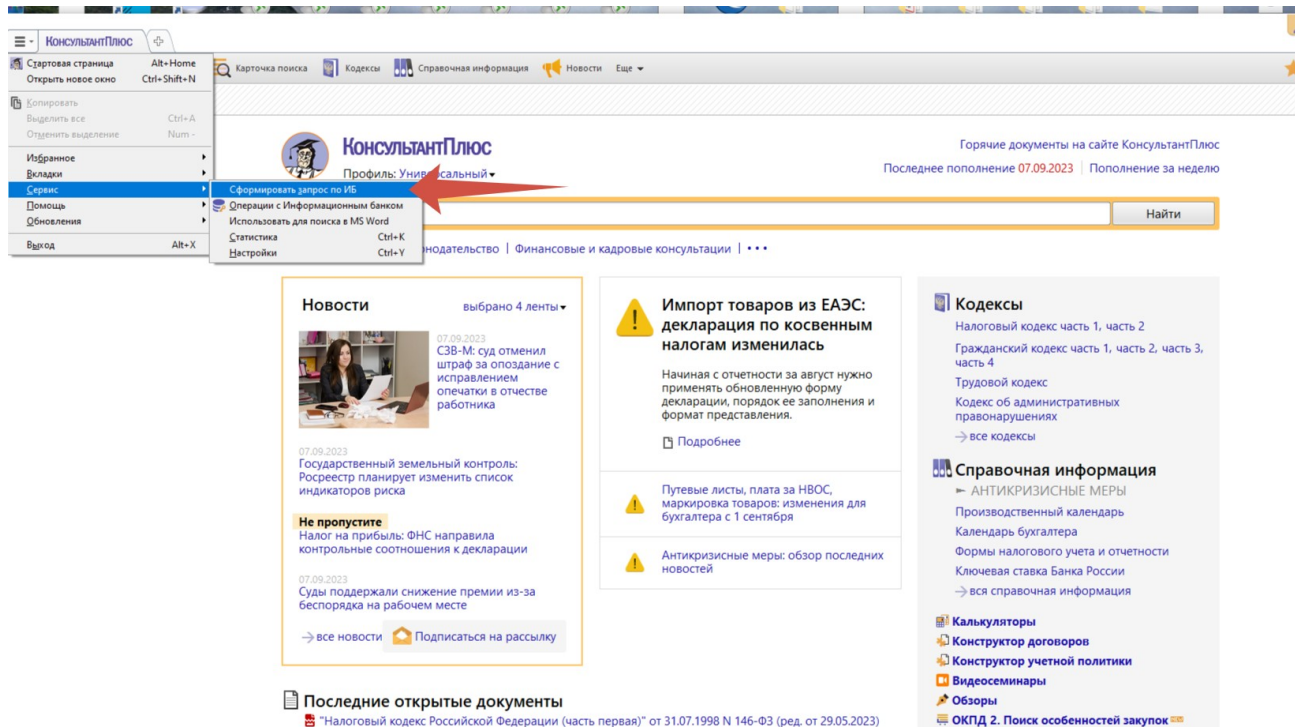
КонсультантПлюс

Стартовая страница Alt+Home
Открыть новое окно Ctrl+Shift+N
Копировать
Выделить все Ctrl+A
Отменить выделение Num -
Избранное
Вкладки
Сервис
Помощь
Обновления
Выход Alt+X

Сформировать запрос по ИБ
Операции с Информационным банком
Использовать для поиска в MS Word
Статистика Ctrl+K
Настройки Ctrl+Y

Карточка поиска Кодексы Справочная информация Новости Еще

КонсультантПлюс
Профиль: Универсальный

Горячие документы на сайте КонсультантПлюс
Последнее пополнение 07.09.2023 | Пополнение за неделю

Найти

онодательство | Финансовые и кадровые консультации | • • •

Новости выбрано 4 ленты

07.09.2023
СЗВ-М: суд отменил штраф за опоздание с исправлением опечатки в отчестве работника

07.09.2023
Государственный земельный контроль: Росреестр планирует изменить список индикаторов риска

Не пропустите
Налог на прибыль: ФНС направила контрольные соотношения к декларации

07.09.2023
Суды поддержали снижение премии из-за беспорядка на рабочем месте

→ все новости Подписаться на рассылку

Импорт товаров из ЕАЭС: декларация по косвенным налогам изменилась

Начиная с отчетности за август нужно применять обновленную форму декларации, порядок ее заполнения и формат представления.

Подробнее

Путевые листы, плата за НВОС, маркировка товаров: изменения для бухгалтера с 1 сентября

Антикризисные меры: обзор последних новостей

Кодексы
Налоговый кодекс часть 1, часть 2
Гражданский кодекс часть 1, часть 2, часть 3, часть 4
Трудовой кодекс
Кодекс об административных правонарушениях
→ все кодексы

Справочная информация
АНТИКРИЗИСНЫЕ МЕРЫ
Производственный календарь
Календарь бухгалтера
Формы налогового учета и отчетности
Ключевая ставка Банка России
→ вся справочная информация

Калькуляторы
Конструктор договоров
Конструктор учетной политики
Видеосеминары
Обзоры
ОКПД 2. Поиск особенностей закупок

Последние открытые документы
"Налоговый кодекс Российской Федерации (часть первая)" от 31.07.1998 N 146-ФЗ (ред. от 29.05.2023)